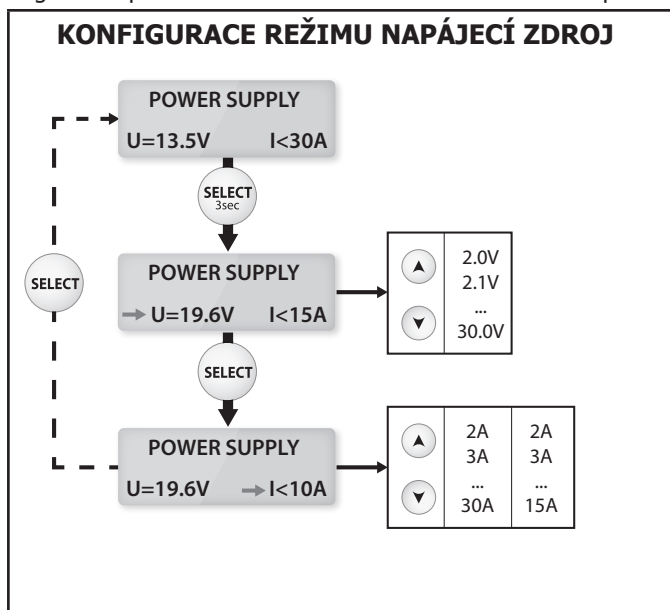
KONFIGURACE REŽIMU NAPÁJECÍ ZDROJ

POWER SUPPLY
U=13.5V I<30A

SELECT
3sec

POWER SUPPLY
U=19.6V I<15A

| | |
|---|---|
| ▲ | 2.0V<br>2.1V<br>...<br>30.0V |
| ▼ | |

SELECT

SELECT

POWER SUPPLY
U=19.6V I<10A

| | | |
|---|---|---|
| ▲ | 2A<br>3A<br>...<br>30A | 2A<br>3A<br>...<br>15A |
| ▼ | | |